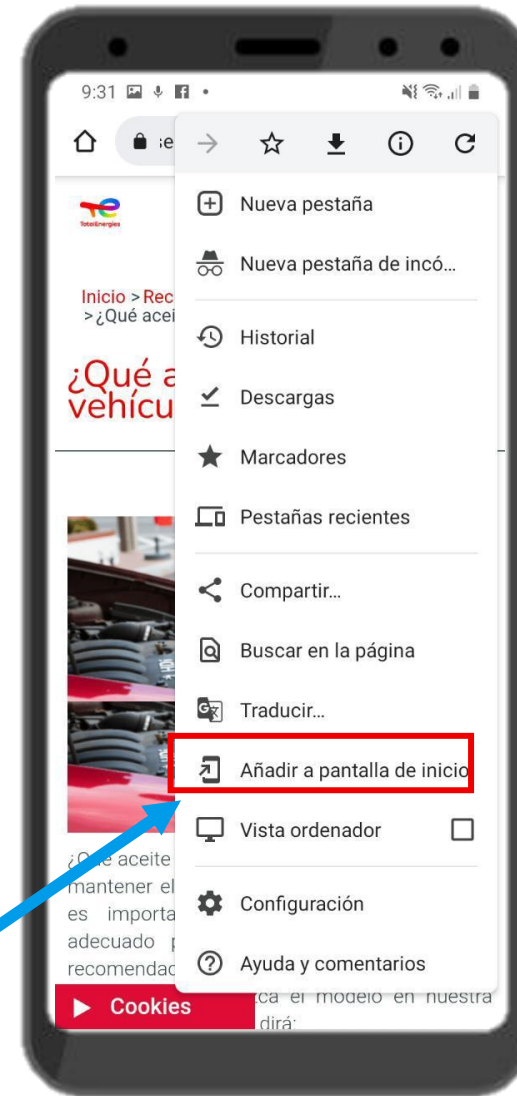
9:31

TotalEnergies

Inicio > Rec
> ¿Qué acei

¿Qué a
vehícu

Nueva pestaña
Nueva pestaña de incó...
Historial
Descargas
Marcadores
Pestañas recientes
Compartir...
Buscar en la página
Traducir...
Añadir a pantalla de inicio
Vista ordenador
Configuración
Ayuda y comentarios

¿Qué aceite
mantener el
es importa
adecuado p
recomendad
ca el modelo en nuestra
dirá:

Cookies